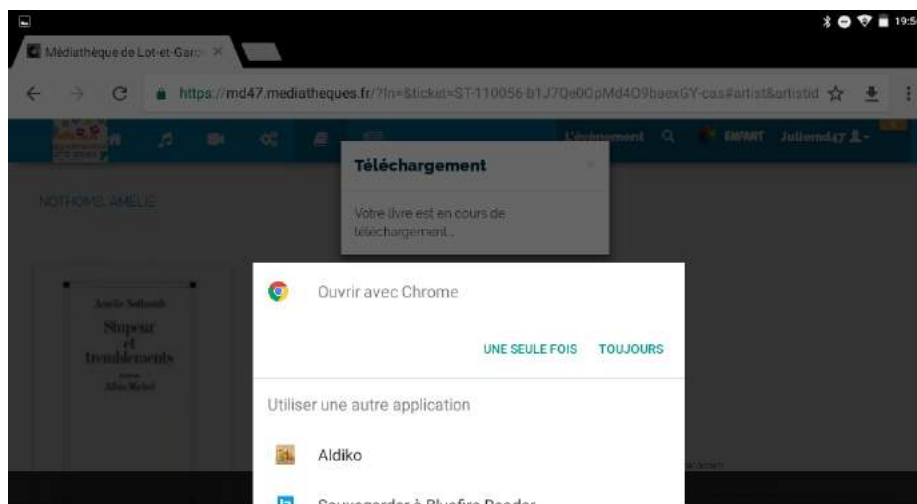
19:5

Médiathèque de Lot-et-Garo ×

https://md47.mediatheques.fr/?fn=&ticket=ST-110056-b1J7Qe0OpMd4O9baexGY-cas#artist&artistid

L'événement ENFANT Juliemd47

Téléchargement

Votre livre est en cours de téléchargement...

NOTHOMB, AMELIE

Amélie Nothomb
Stupeur et tremblements
roman
Albin Michel

Ouvrir avec Chrome

UNE SEULE FOIS TOUJOURS

Utiliser une autre application

Aldiko

Sauvegarder à Bluefire Reader